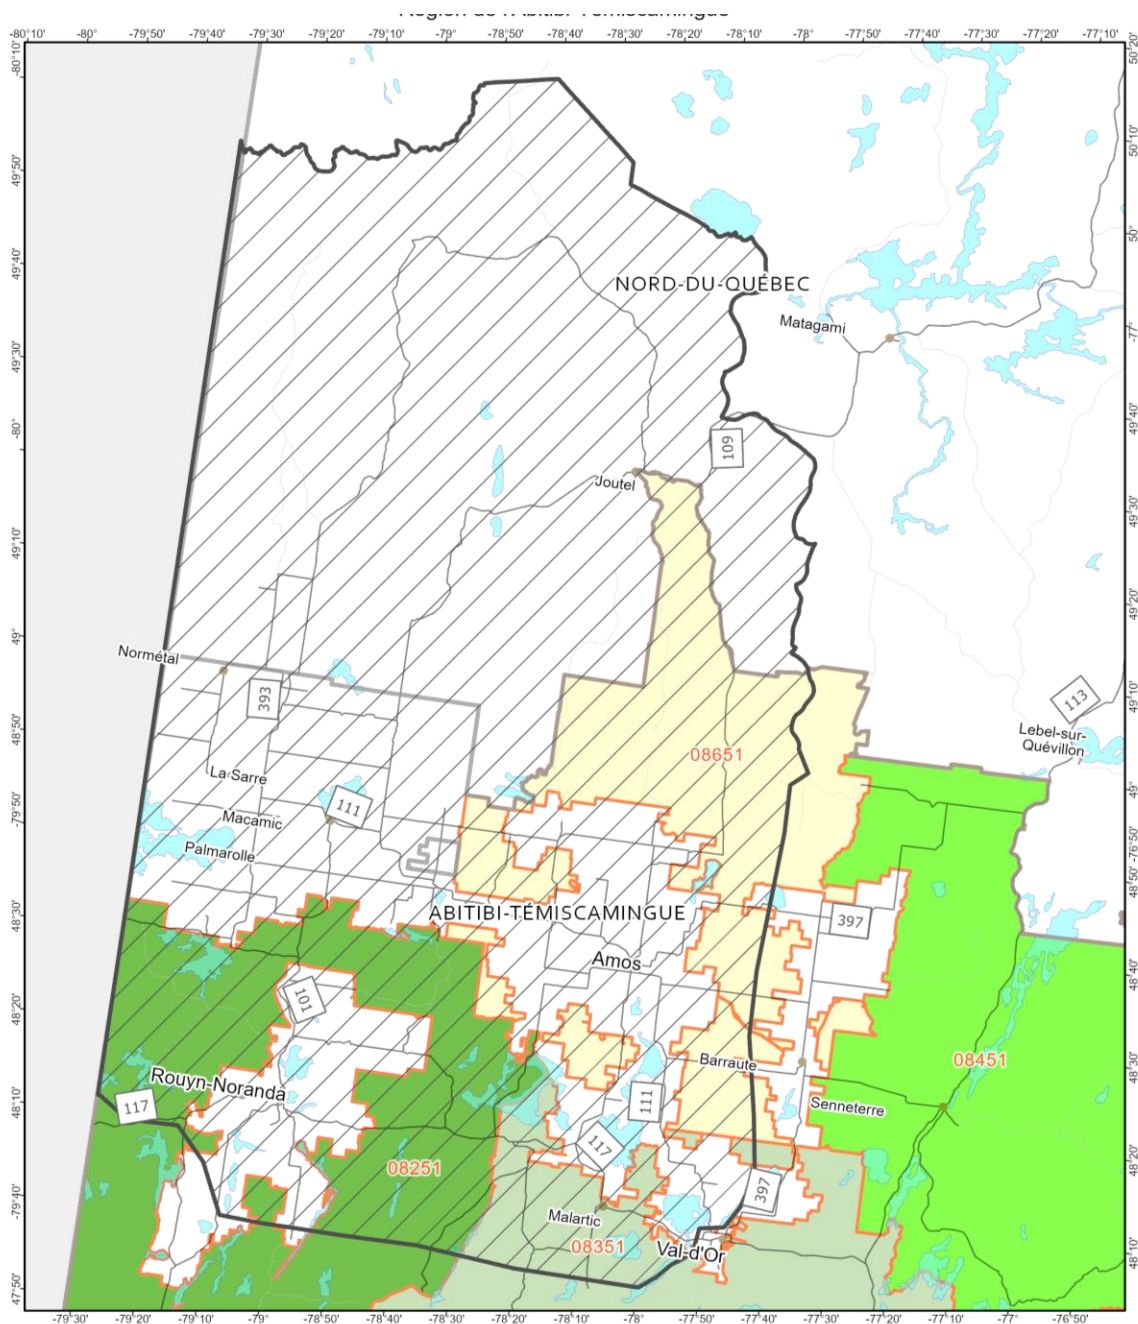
Région de l'Abitibi-Témiscamingue

-80°10' -80° -79°50' -79°40' -79°30' -79°20' -79°10' -79° -78°50' -78°40' -78°30' -78°20' -78°10' -78° -77°50' -77°40' -77°30' -77°20' -77°10'

NORD-DU-QUÉBEC
Matagami
109
Joutel
Normétal
393
La Sarre
111
Macamic
Palmarolle
08651
113
Lebel-sur-Quévillon
ABITIBI-TÉMISCAMINGUE
397
Amos
101
Barraute
08451
Rouyn-Noranda
117
111
Senneterre
117
08251
397
Malartic
08351
Val-d'Or

-79°30' -79°20' -79°10' -79° -78°50' -78°40' -78°30' -78°20' -78°10' -78° -77°50' -77°40' -77°30' -77°20' -77°10' -77° -76°50'

-80°10' 49°50' 49°40' 49°30' -80° 49°10' 49° 48°50' -79°50' 48°30' 48°20' 48°10' -79°40' 47°50'

50°20' 50°10' 50° -77° 49°40' 49°30' 49°20' 49°10' 49° -76°50' 48°50' 48°40' 48°30' 48°20' 48°10'